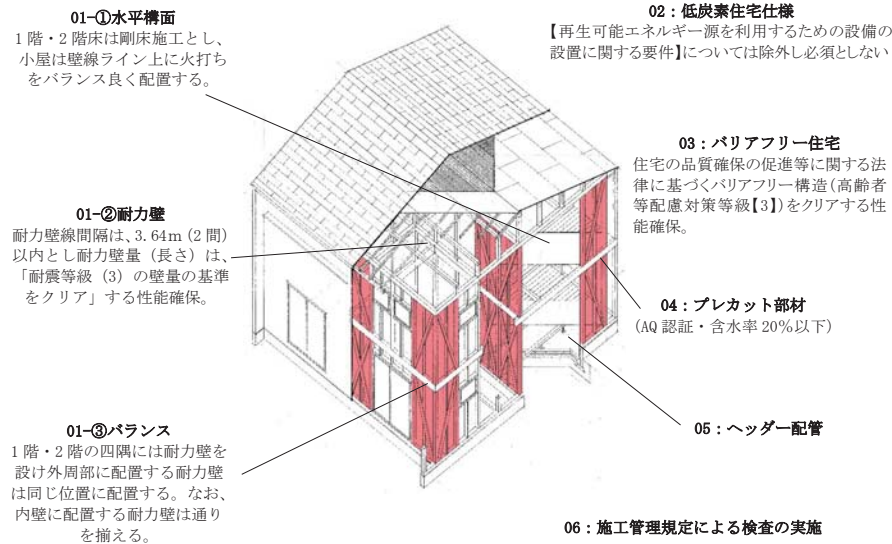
01-①水平構面
1階・2階床は剛床施工とし、小屋は壁線ライン上に火打ちをバランス良く配置する。

02：低炭素住宅仕様
【再生可能エネルギー源を利用するための設備の設置に関する要件】については除外し必須としない

03：バリアフリー住宅
住宅の品質確保の促進等に関する法律に基づくバリアフリー構造(高齢者等配慮対策等級【3】)をクリアする性能確保。

01-②耐力壁
耐力壁線間隔は、3.64m（2間）以内とし耐力壁量（長さ）は、「耐震等級（3）の壁量の基準をクリア」する性能確保。

04：プレカット部材
(AQ認証・含水率20%以下)

05：ヘッダー配管

01-③バランス
1階・2階の四隅には耐力壁を設け外周部に配置する耐力壁は同じ位置に配置する。なお、内壁に配置する耐力壁は通りを揃える。

06：施工管理規定による検査の実施